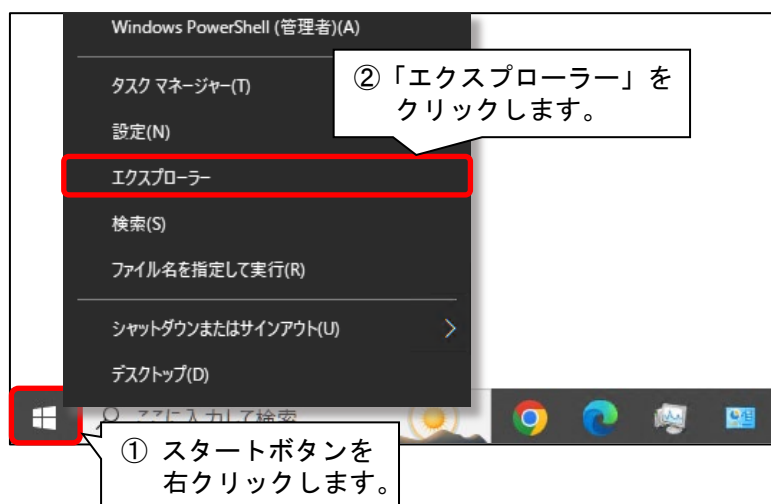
Windows PowerShell (管理者)(A)

タスク マネージャー(T)

設定(N)

エクスプローラー

検索(S)

ファイル名を指定して実行(R)

シャットダウンまたはサインアウト(U)

デスクトップ(D)

ここに入力して検索

②「エクスプローラー」をクリックします。

① スタートボタンを右クリックします。